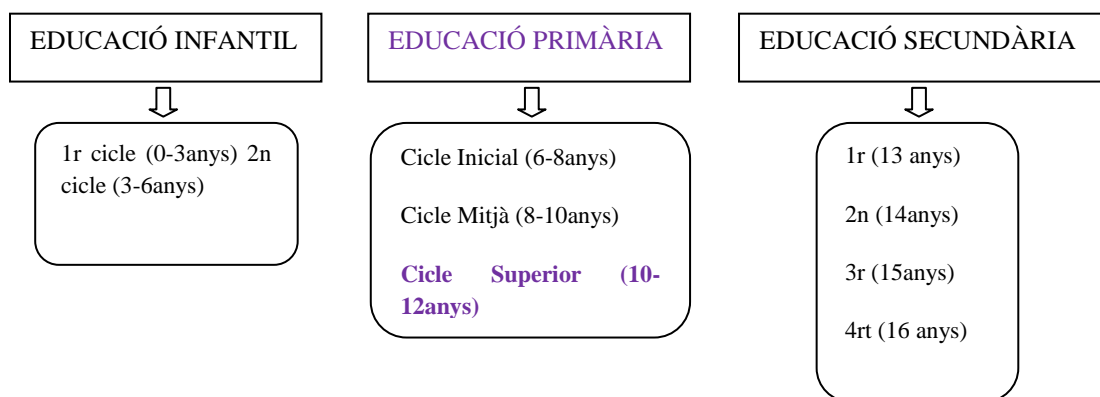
EDUCACIÓ INFANTIL

1r cicle (0-3anys) 2n cicle (3-6anys)

EDUCACIÓ PRIMÀRIA

Cicle Inicial (6-8anys)

Cicle Mitjà (8-10anys)

Cicle Superior (10-12anys)

EDUCACIÓ SECUNDÀRIA

1r (13 anys)

2n (14anys)

3r (15anys)

4rt (16 anys)